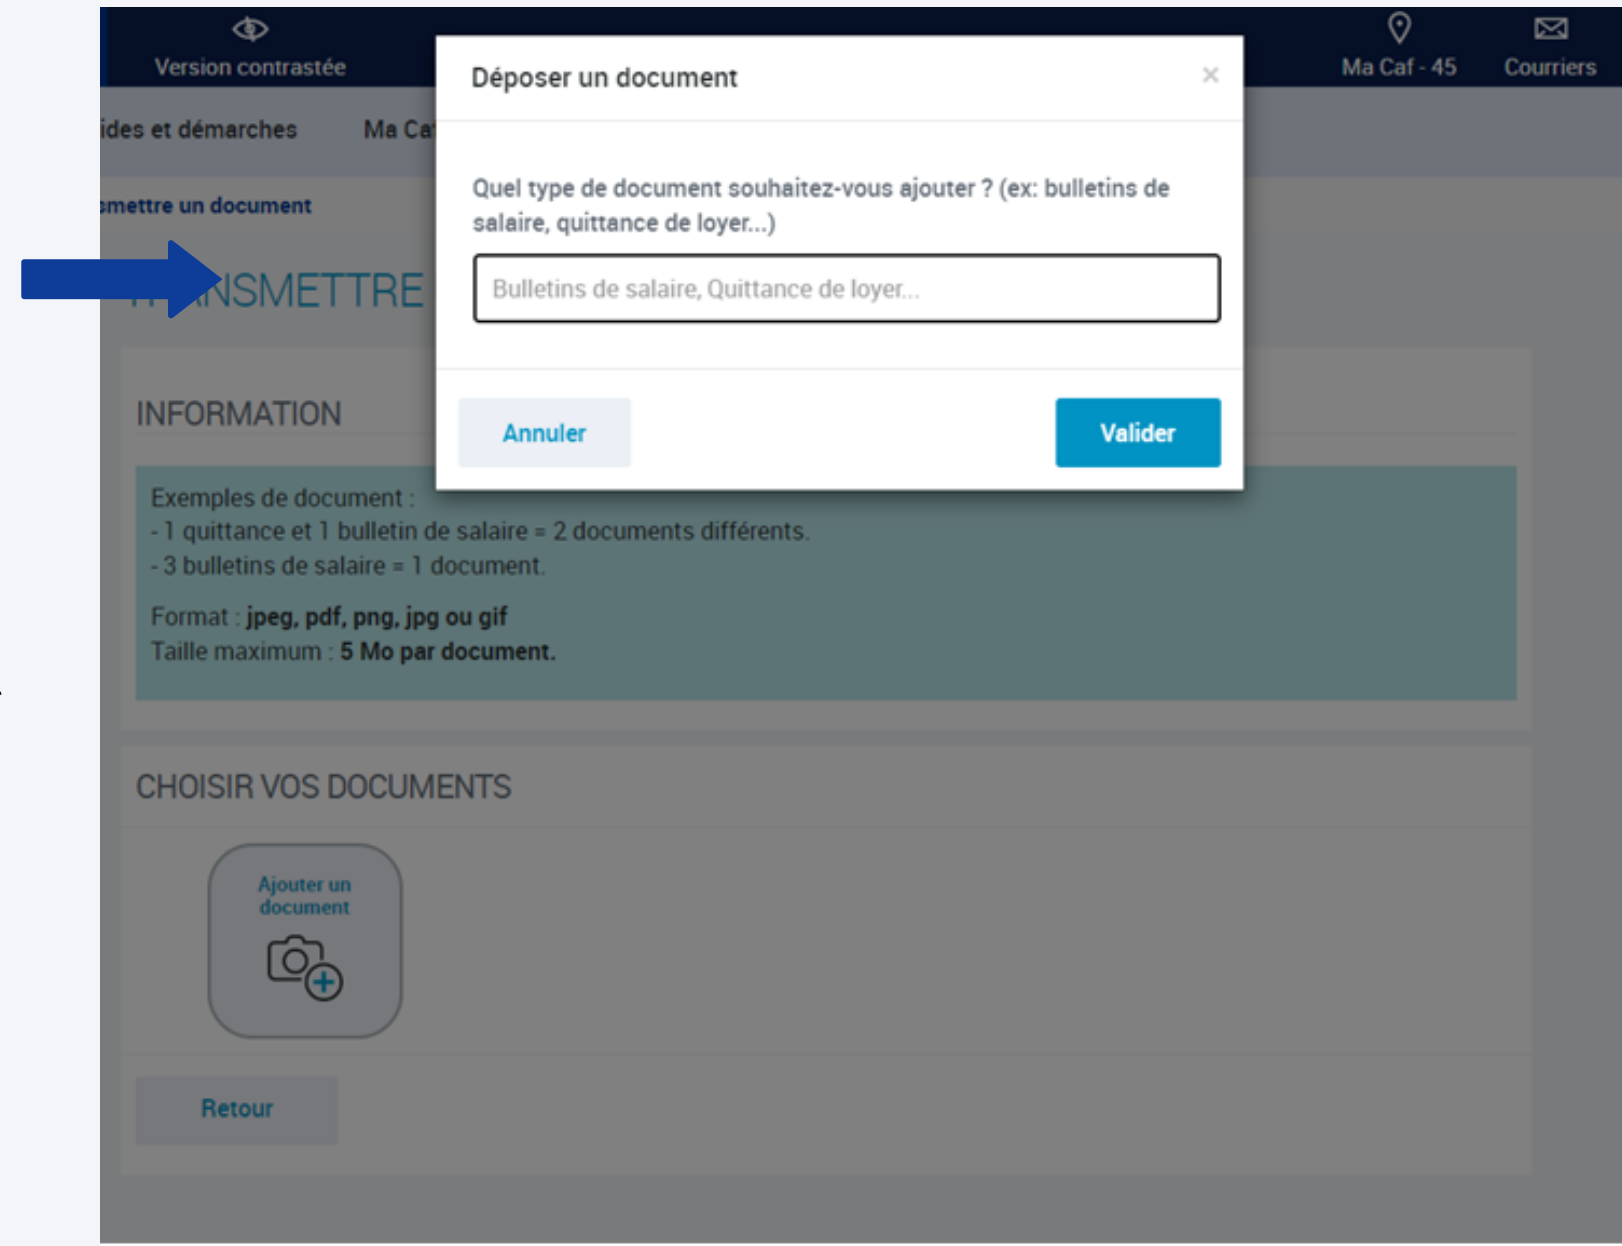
Version contrastée

Ma Caf - 45

Courriers

ides et démarches

Ma Ca

smettre un document

NSMETTRE

INFORMATION

Exemples de document :
- 1 quittance et 1 bulletin de salaire = 2 documents différents.
- 3 bulletins de salaire = 1 document.

Format : **jpeg, pdf, png, jpg ou gif**
Taille maximum : **5 Mo par document.**

CHOISIR VOS DOCUMENTS

Ajouter un document

Retour

Déposer un document

×

Quel type de document souhaitez-vous ajouter ? (ex: bulletins de salaire, quittance de loyer...)

Bulletins de salaire, Quittance de loyer...

Annuler

Valider